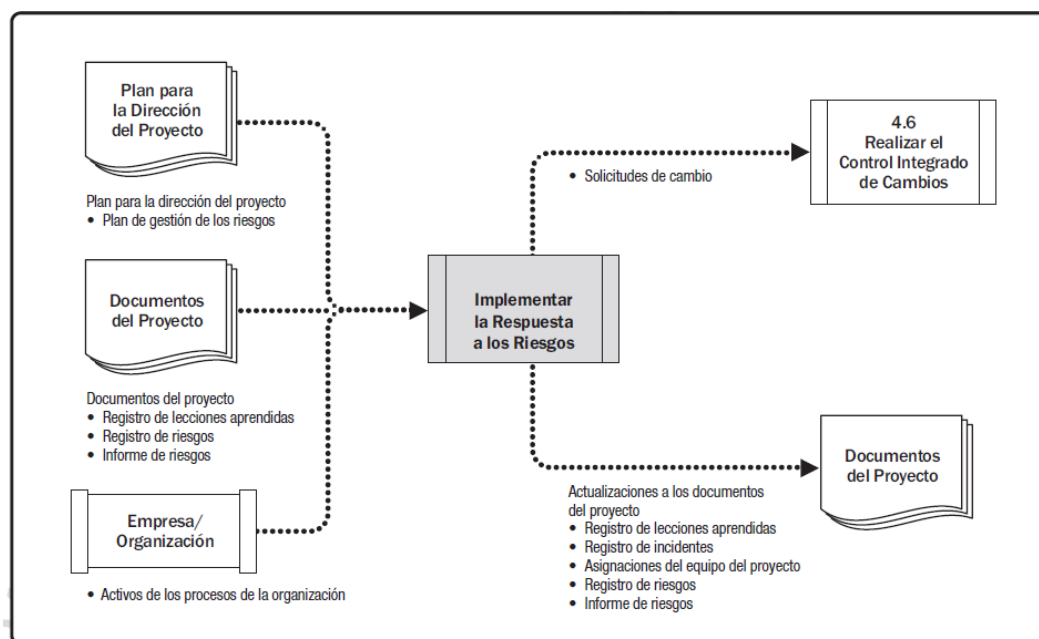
Plan para la Dirección del Proyecto

Plan para la dirección del proyecto
• Plan de gestión de los riesgos

Documentos del Proyecto

Documentos del proyecto
• Registro de lecciones aprendidas
• Registro de riesgos
• Informe de riesgos

Empresa/ Organización

• Activos de los procesos de la organización

Implementar la Respuesta a los Riesgos

• Solicitudes de cambio

4.6 Realizar el Control Integrado de Cambios

Documentos del Proyecto

Actualizaciones a los documentos del proyecto
• Registro de lecciones aprendidas
• Registro de incidentes
• Asignaciones del equipo del proyecto
• Registro de riesgos
• Informe de riesgos